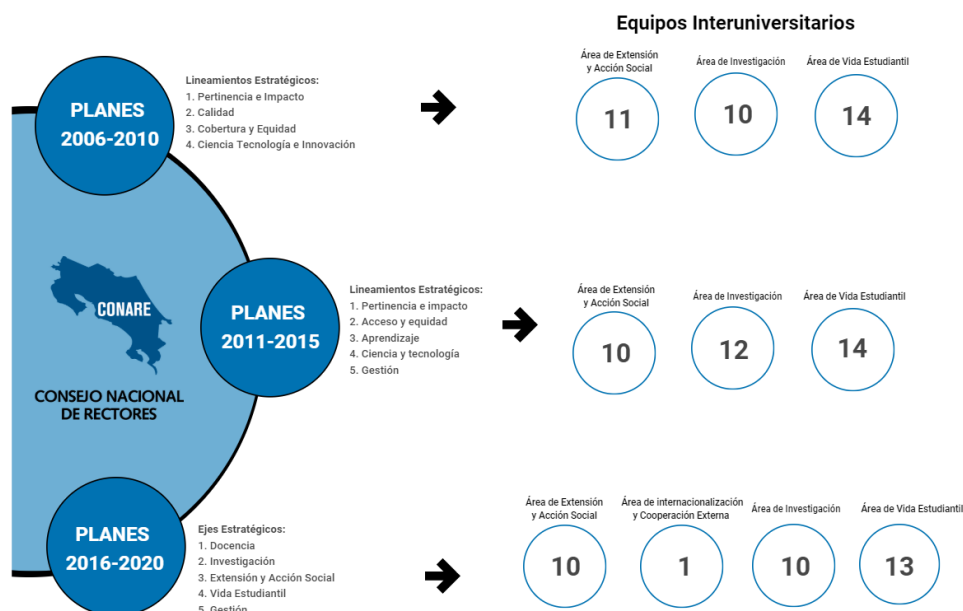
Equipos Interuniversitarios

PLANES 2006-2010

Lineamientos Estratégicos:
1. Pertinencia e Impacto
2. Calidad
3. Cobertura y Equidad
4. Ciencia Tecnología e Innovación

Área de Extensión y Acción Social
11

Área de Investigación
10

Área de Vida Estudiantil
14

CONARE
CONSEJO NACIONAL DE RECTORES

PLANES 2011-2015

Lineamientos Estratégicos:
1. Pertinencia e impacto
2. Acceso y equidad
3. Aprendizaje
4. Ciencia y tecnología
5. Gestión

Área de Extensión y Acción Social
10

Área de Investigación
12

Área de Vida Estudiantil
14

PLANES 2016-2020

Ejes Estratégicos:
1. Docencia
2. Investigación
3. Extensión y Acción Social
4. Vida Estudiantil
5. Gestión

Área de Extensión y Acción Social
10

Área de internacionalización y Cooperación Externa
1

Área de Investigación
10

Área de Vida Estudiantil
13